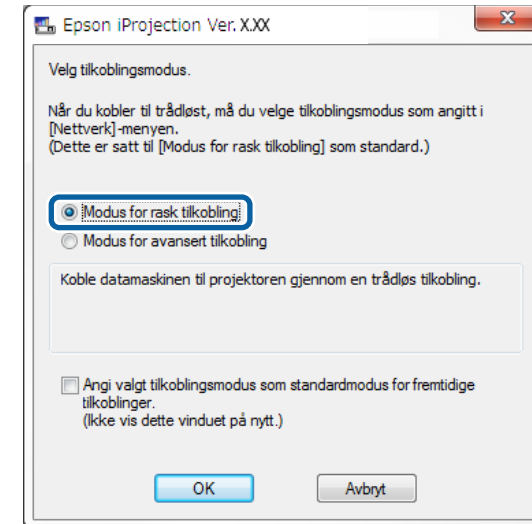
Epson iProjection Ver. X.XX

Velg tilkoblingsmodus.

Når du kobler til trådløst, må du velge tilkoblingsmodus som angitt i [Nettverk]-menyen.
(Dette er satt til [Modus for rask tilkobling] som standard.)

Modus for rask tilkobling

Modus for avansert tilkobling

Koble datamaskinen til projektoren gjennom en trådløs tilkobling.

Angi valgt tilkoblingsmodus som standardmodus for fremtidige tilkoblinger.
(Ikke vis dette vinduet på nytt.)

OK

Avbryt